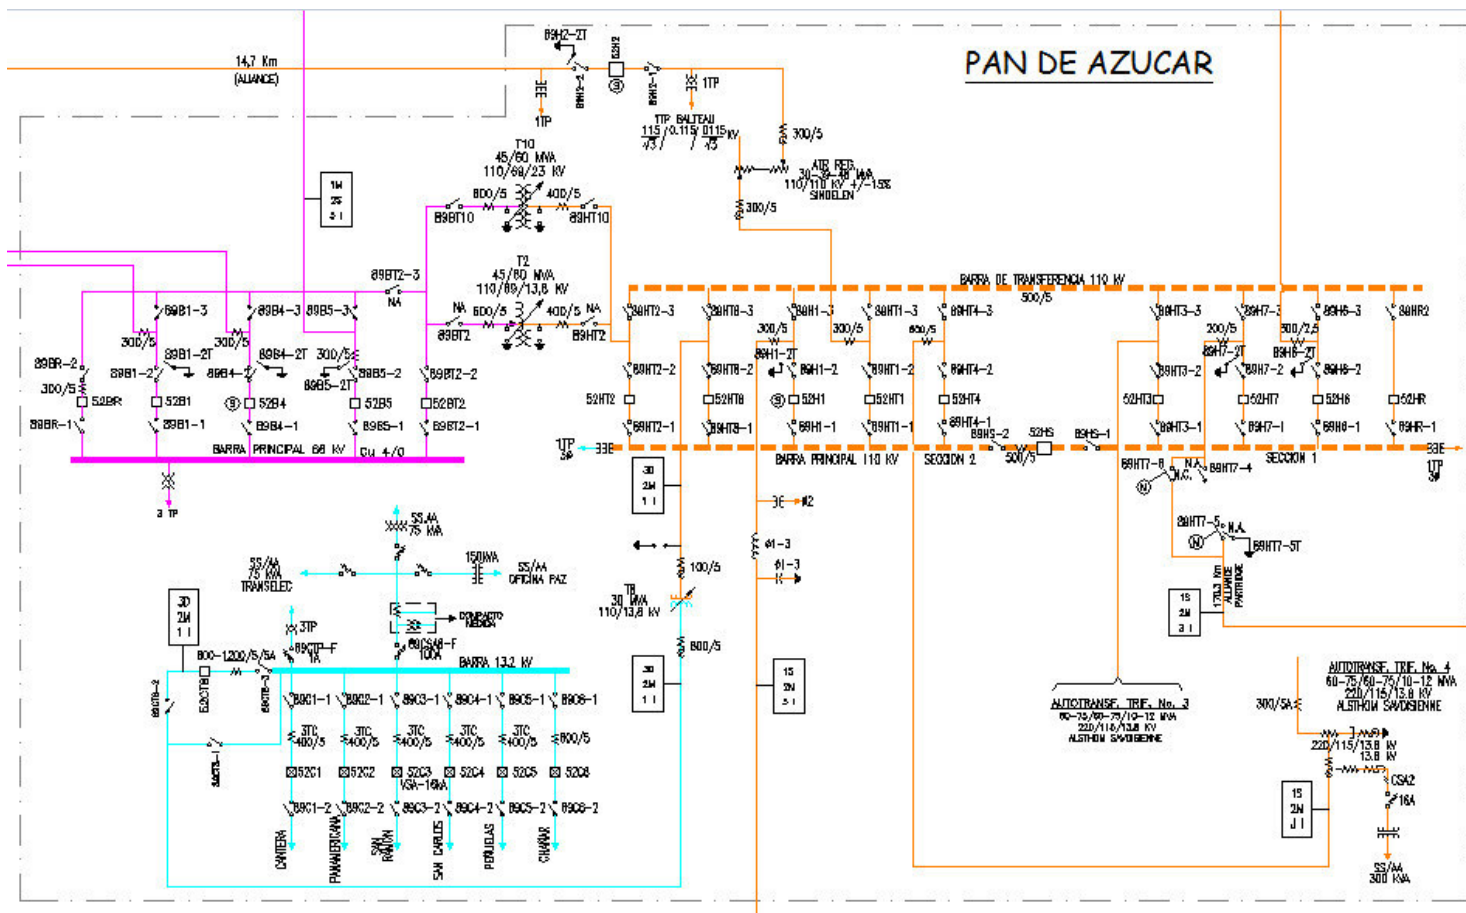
PAN DE AZUCAR

14,7 Km
(ALIANCE)

89H2-2T
52H2
89H2-2
89H2-1
1TP
1TP
TTP BALTEAU
115/0.115/0.115 kV
√3 / √3
300/5
ATR REG.
30-39-48 MVA
110/110 KV +/-15%
SINDELEN
300/5

T10
45/60 MVA
110/69/23 KV
800/5
400/5
89BT10
89HT10

1W
2S
3 1

T2
45/60 MVA
110/69/13,8 KV
89BT2-3
NA
NA
600/5
400/5
NA
89BT2
89HT2

BARRA DE TRANSFERENCIA 110 KV
500/5

89B1-3
89B4-3
89B5-3
300/5
300/5
89B1-2T
89B4-2T
300/5
89BR-2
89B1-2
89B4-2
89B5-2T
89B5-2
89BT2-2
300/5
52BR
52B1
52B4
52B5
52BT2
89BR-1
89B1-1
89B4-1
89B5-1
89BT2-1
BARRA PRINCIPAL 66 KV
Cu 4/0
3 TP

89HT2-3
89HT8-3
89H1-3
89HT1-3
89HT4-3
300/5
300/5
600/5
89H1-2T
89HT2-2
89HT8-2
89H1-2
89HT1-2
89HT4-2
52HT2
52HT8
52H1
52HT1
52HT4
89HT2-1
89HT8-1
89H1-1
89HT1-1
89HT4-1
89HS-2
52HS
89HS-1
1TP
BARRA PRINCIPAL 110 KV
SECCION 2
500/5
SECCION 1
1TP

89HT3-3
89H7-3
89H6-3
89HR2
200/5
300/2,5
89H7-2T
89H6-2T
89HT3-2
89H7-2
89H6-2
52HT3
52H7
52H6
52HR
89HT3-1
89H7-1
89H6-1
89HR-1
89HT7-6
N.A.
N.C.
89HT7-4
89HT7-5
N.A.
89HT7-5T
17,13 Km
ALLIANCE
PARTRIDGE
1S
2M
3 1

3D
2M
1 1
#2
#1-3
#1-3
100/5
TR
30 MVA
110/13,8 KV
800/5
3D
2M
1 1
1S
2N
3 1

SS/AA
75 KVA
150 MVA
SS/AA
75 KVA
TRANSELEC
SS/AA
OFICINA PAZ
COMPACTO
MEDIDA
3TP
89CTP-F
1TA
89CSAB-F
1TOA
3D
2M
1 1
800-1200/5/5A
BARRA 13,2 KV
89CT8-2
52CT8
89CT8-1
89C1-1
89C2-1
89C3-1
89C4-1
89C5-1
89C6-1
3TC
400/5
3TC
400/5
3TC
400/5
3TC
400/5
3TC
400/5
600/5
52C1
52C2
52C3
52C4
52C5
52C6
VSA-16kA
89C1-2
89C2-2
89C3-2
89C4-2
89C5-2
89C6-2
89CT8-3
CANTERA
PANAMERICANA
SAN RAMON
SAN CARLOS
PERDICES
CHARAR

AUTOTRANSF. TRIF. No. 3
60-75/60-75/10-12 MVA
220/115/13,8 KV
ALSTHOM SAVOISIENNE

AUTOTRANSF. TRIF. No. 4
60-75/60-75/10-12 MVA
220/115/13.8 KV
ALSTHOM SAVOISIENNE
300/5A
220/115/13.8 KV
13.8 KV
CSA2
16A
1S
2N
J 1
SS/AA
300 KVA